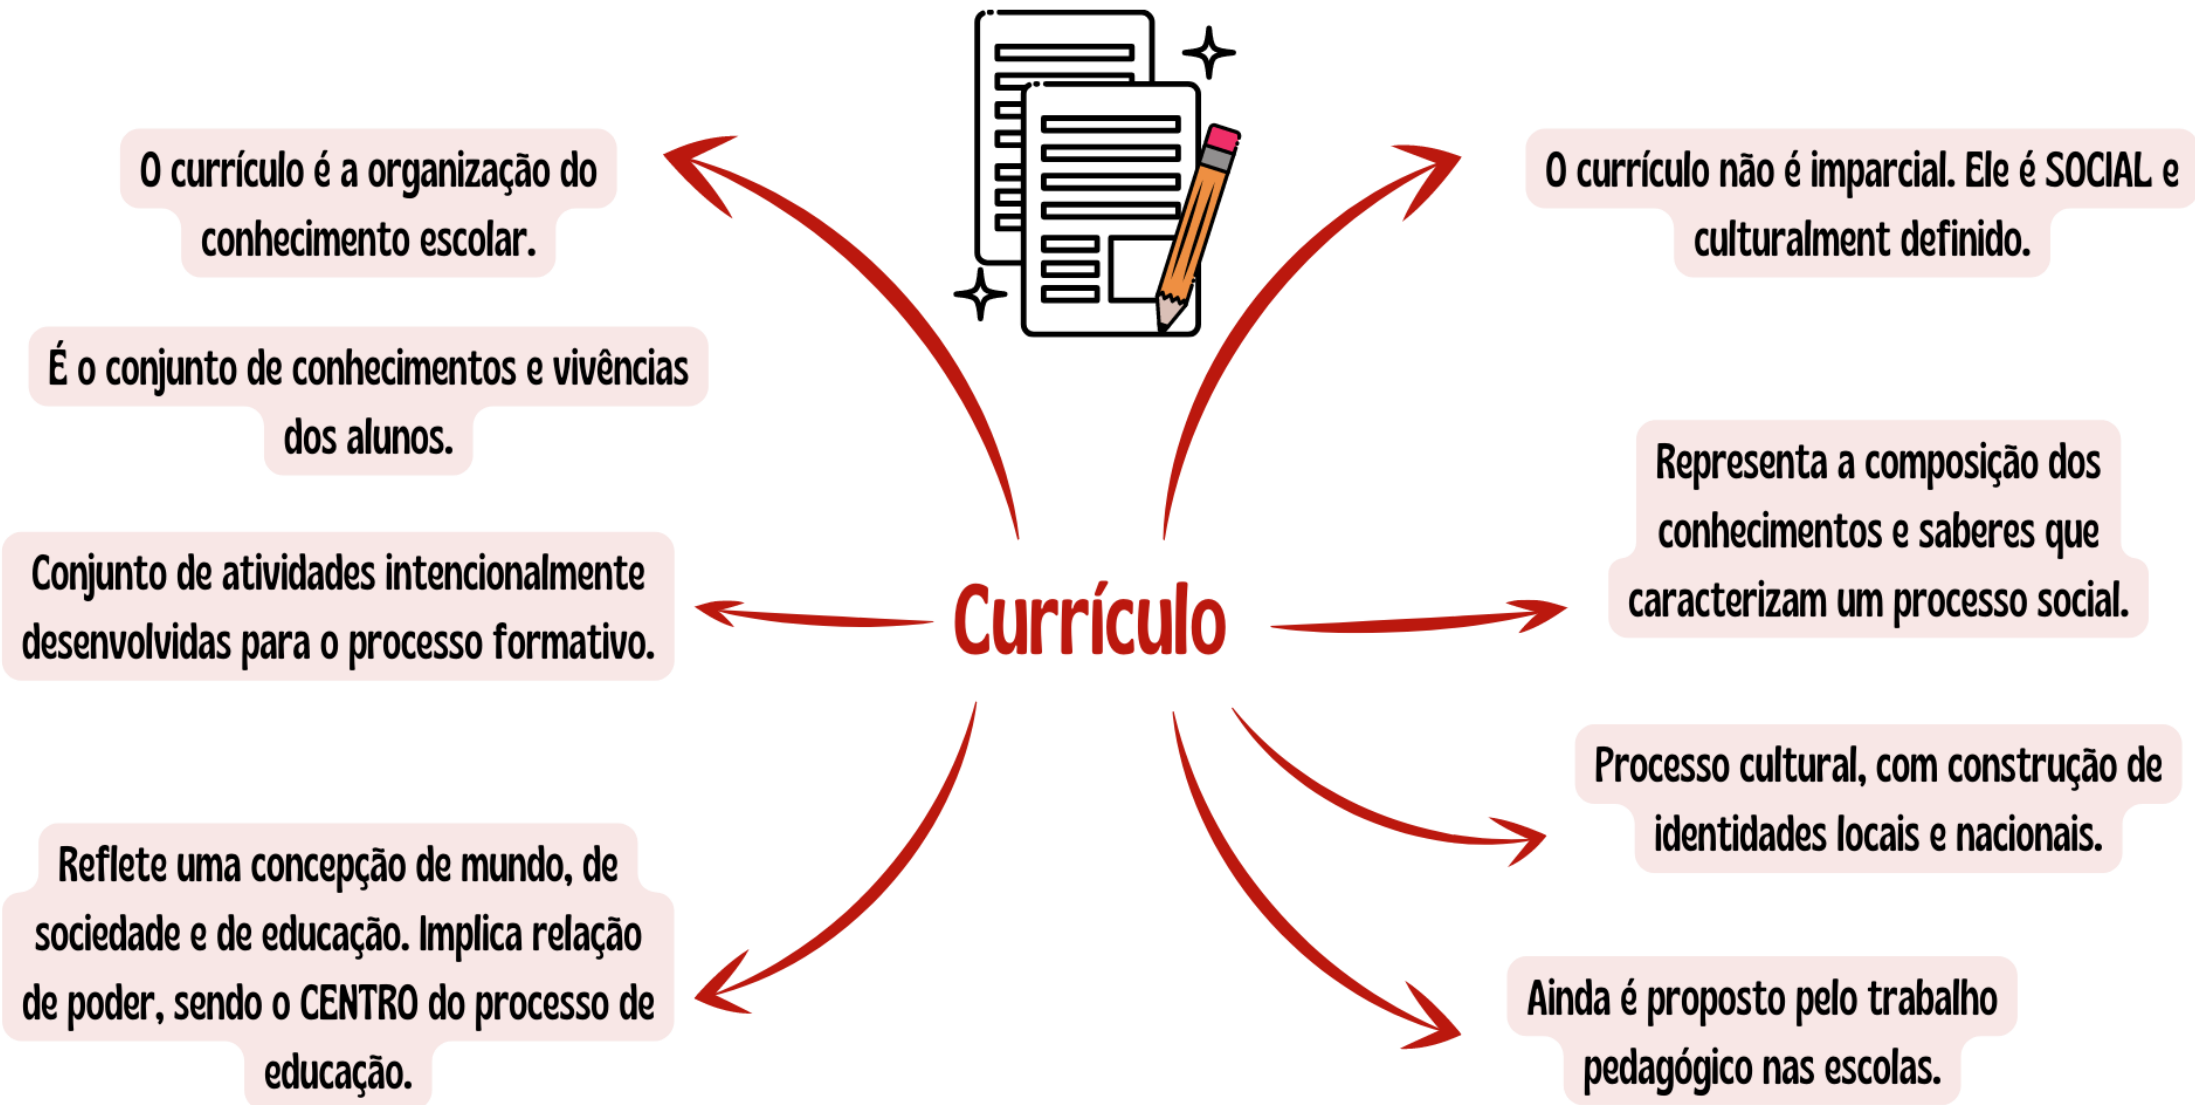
Currículo

O currículo é a organização do conhecimento escolar.

É o conjunto de conhecimentos e vivências dos alunos.

Conjunto de atividades intencionalmente desenvolvidas para o processo formativo.

Reflete uma concepção de mundo, de sociedade e de educação. Implica relação de poder, sendo o CENTRO do processo de educação.

O currículo não é imparcial. Ele é SOCIAL e culturalment definido.

Representa a composição dos conhecimentos e saberes que caracterizam um processo social.

Processo cultural, com construção de identidades locais e nacionais.

Ainda é proposto pelo trabalho pedagógico nas escolas.